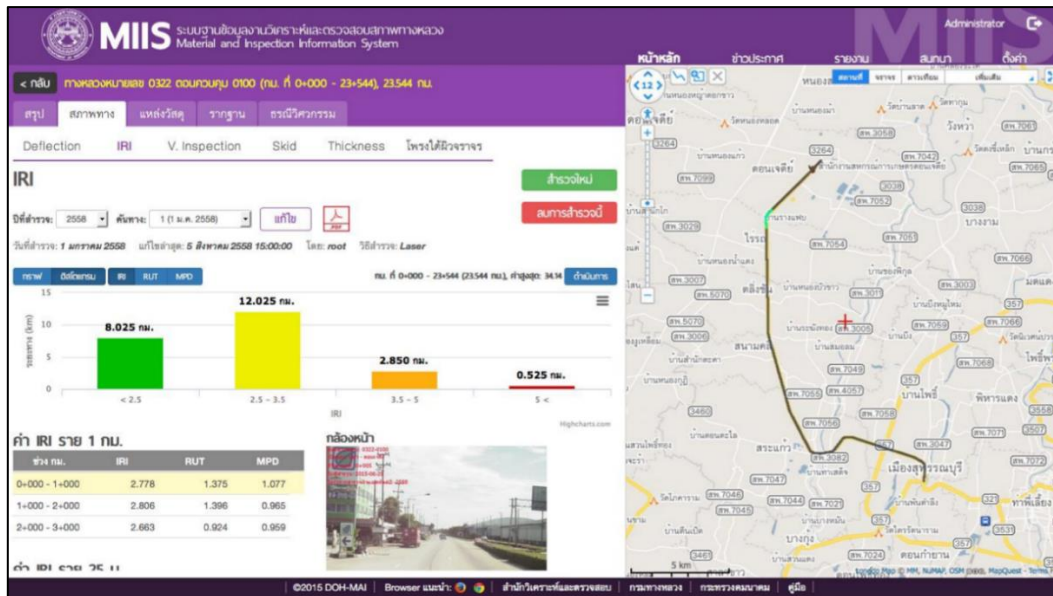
MIIS ระบบฐานข้อมูลงานวิเคราะห์และตรวจสอบสภาพทางหลวง Material and Inspection Information System

Administrator

หน้าหลัก ข่าวประกาศ รายงาน สนทนา ตั้งค่า

< กลับ ทางหลวงหมายเลข 0322 ตอนควบคุม 0100 (กม. ที่ 0+000 - 23+544), 23.544 กม.

สรุป สภาพทาง แหล่งวัสดุ รายฐาน ธรณีวิศวกรรม

Deflection IRI V. Inspection Skid Thickness โพรงใต้ผิวจราจร

IRI

สำรวจใหม่

ลบการสำรวจนี้

ปีที่สำรวจ: 2558 ค้นหาจาก: 1 (1 ม.ค. 2558) แก้ไข

วันที่สำรวจ: 1 มกราคม 2558 แก้ไขล่าสุด: 5 สิงหาคม 2558 15:00:00 โดย: root วิธีสำรวจ: Laser

กราฟ ฮิสโตแกรม IRI RUT MPD

กม. ที่ 0+000 - 23+544 (23.544 กม.), ค่าสูงสุด: 34.14 ดำเนินการ

ระยะทาง (km)

15
10
5
0

8.025 กม.
12.025 กม.
2.850 กม.
0.525 กม.

< 2.5
2.5 - 3.5
3.5 - 5
5 <

IRI

Highcharts.com

ค่า IRI ราย 1 กม.

| ช่วง กม. | IRI | RUT | MPD |
|---|---|---|---|
| 0+000 - 1+000 | 2.778 | 1.375 | 1.077 |
| 1+000 - 2+000 | 2.806 | 1.396 | 0.965 |
| 2+000 - 3+000 | 2.663 | 0.924 | 0.959 |

ค่า IRI ราย 25 ม.

กล้องหน้า

ดอนเจดีย์ สระแก้ว เมืองสุพรรณบุรี บ้านโพธิ์ พิหารแดง สนามชัย ศรีประจันต์ ดอนกำยาน

5 km

©2015 DOH-MAI | Browser แนะนำ: | สำนักวิเคราะห์และตรวจสอบ | กรมทางหลวง | กระทรวงคมนาคม | คู่มือ